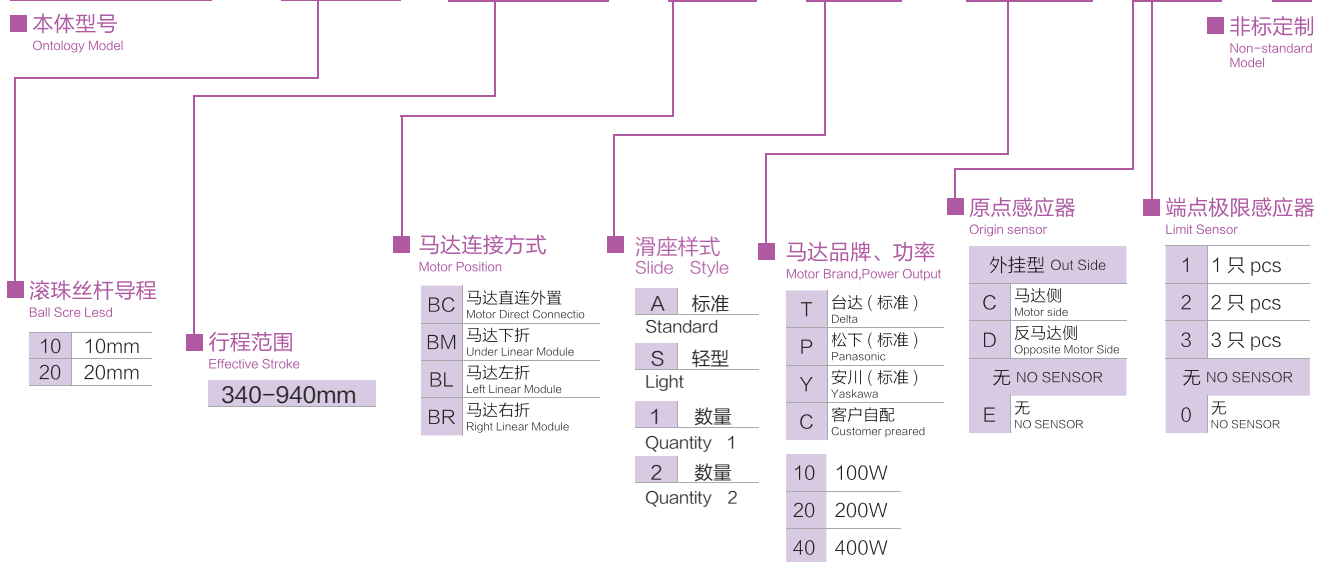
本体型号
Ontology Model

非标定制
Non-standard Model

滚珠丝杆导程
Ball Scre Lesd

| 10 | 10mm |
|---|---|
| 20 | 20mm |

行程范围
Effective Stroke

340-940mm

马达连接方式
Motor Position

| BC | 马达直连外置 Motor Direct Connectio |
|---|---|
| BM | 马达下折 Under Linear Module |
| BL | 马达左折 Left Linear Module |
| BR | 马达右折 Right Linear Module |

滑座样式
Slide Style

| A | 标准 |
|---|---|
| Standard | |
| S | 轻型 |
| Light | |
| 1 | 数量 |
| Quantity 1 | |
| 2 | 数量 |
| Quantity 2 | |

马达品牌、功率
Motor Brand,Power Output

| T | 台达（标准） Delta |
|---|---|
| P | 松下（标准） Panasonic |
| Y | 安川（标准） Yaskawa |
| C | 客户自配 Customer peared |

| 10 | 100W |
|---|---|
| 20 | 200W |
| 40 | 400W |

原点感应器
Origin sensor

| 外挂型 Out Side | |
|---|---|
| C | 马达侧 Motor side |
| D | 反马达侧 Opposite Motor Side |
| 无 NO SENSOR | |
| E | 无 NO SENSOR |

端点极限感应器
Limit Sensor

| 1 | 1只 pcs |
|---|---|
| 2 | 2只 pcs |
| 3 | 3只 pcs |
| 无 NO SENSOR | |
| 0 | 无 NO SENSOR |